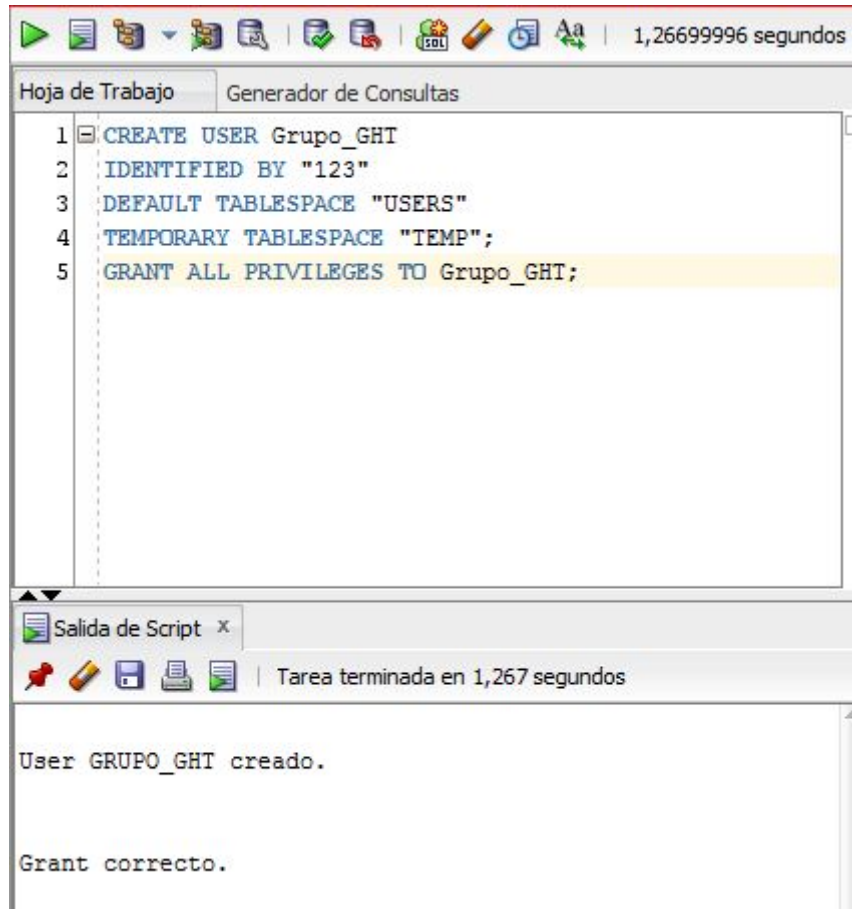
1,26699996 segundos

Hoja de Trabajo | Generador de Consultas

1 CREATE USER Grupo_GHT
2 IDENTIFIED BY "123"
3 DEFAULT TABLESPACE "USERS"
4 TEMPORARY TABLESPACE "TEMP";
5 GRANT ALL PRIVILEGES TO Grupo_GHT;

Salida de Script ×

Tarea terminada en 1,267 segundos

User GRUPO_GHT creado.

Grant correcto.